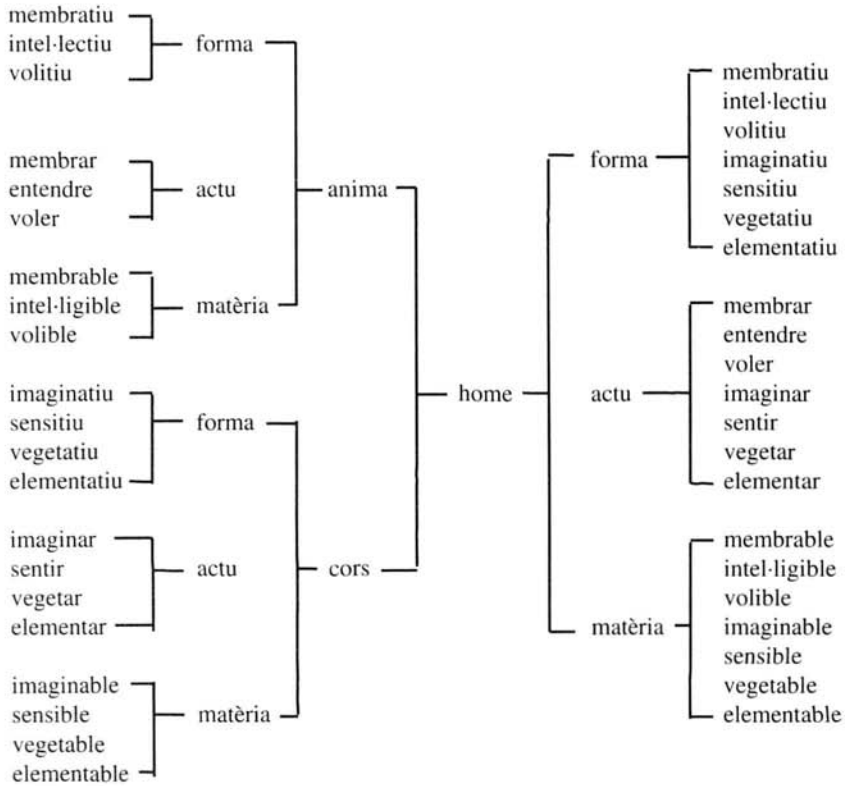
membratiu
intel·lectiu
volitiu
forma

membrar
entendre
voler
actu

membrable
intel·ligible
volible
matèria

anima

imaginatiu
sensitiu
vegetatiu
elementatiu
forma

imaginar
sentir
vegetar
elementar
actu

imaginable
sensible
vegetable
elementable
matèria

cors

home

forma
membratiu
intel·lectiu
volitiu
imaginatiu
sensitiu
vegetatiu
elementatiu

actu
membrar
entendre
voler
imaginar
sentir
vegetar
elementar

matèria
membrable
intel·ligible
volible
imaginable
sensible
vegetable
elementable